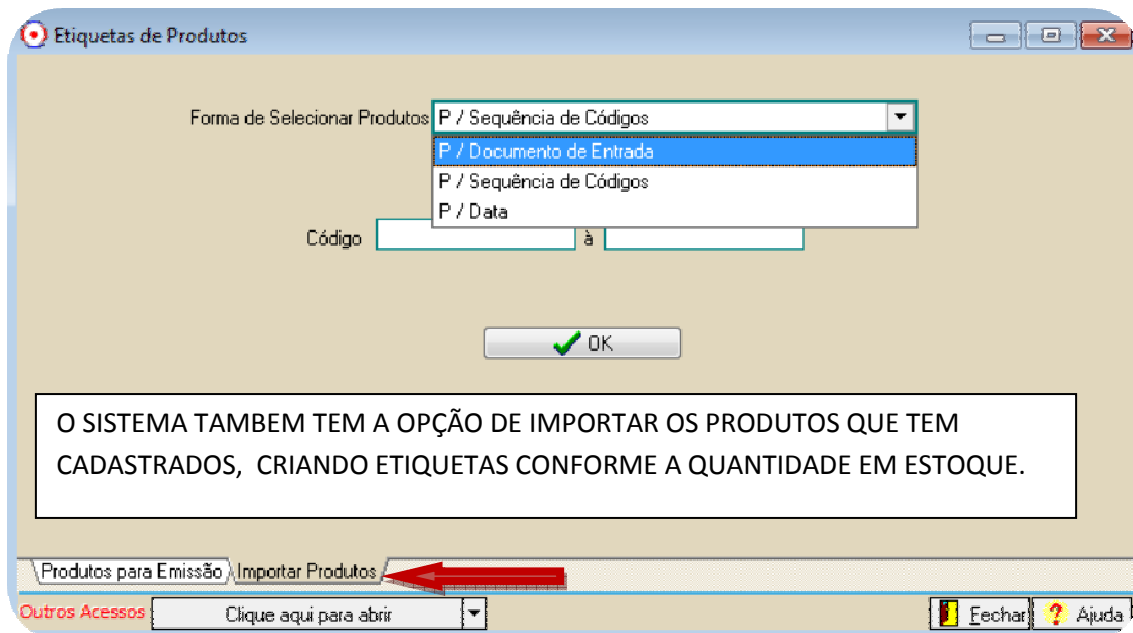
Etiquetas de Produtos

Forma de Selecionar Produtos P / Sequência de Códigos

P / Documento de Entrada
P / Sequência de Códigos
P / Data

Código à

OK

O SISTEMA TAMBEM TEM A OPÇÃO DE IMPORTAR OS PRODUTOS QUE TEM CADASTRADOS, CRIANDO ETIQUETAS CONFORME A QUANTIDADE EM ESTOQUE.

Produtos para Emissão Importar Produtos

Outros Acessos Clique aqui para abrir

Fechar Ajuda